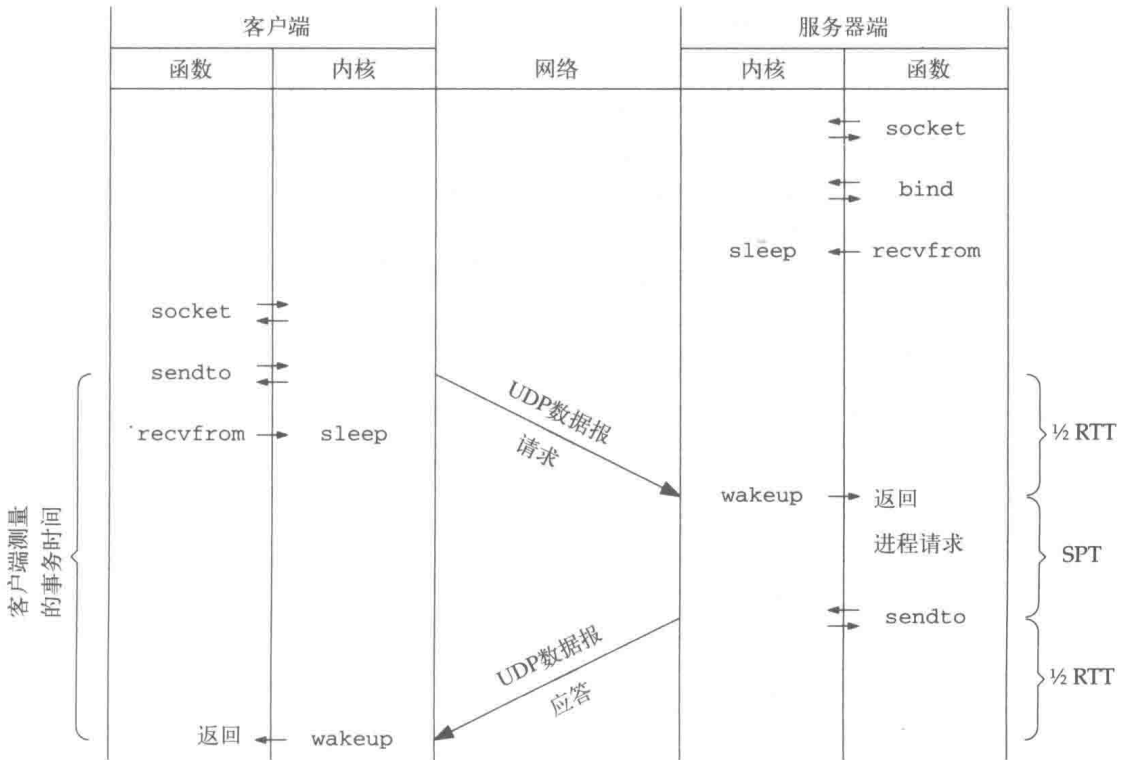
客户端

服务器端

函数

内核

网络

内核

函数

socket

bind

sleep

recvfrom

socket

sendto

recvfrom

sleep

UDP数据报

请求

$\frac{1}{2}$ RTT

wakeup

返回

进程请求

SPT

sendto

UDP数据报

应答

$\frac{1}{2}$ RTT

客户端测量的事务时间

返回

wakeup